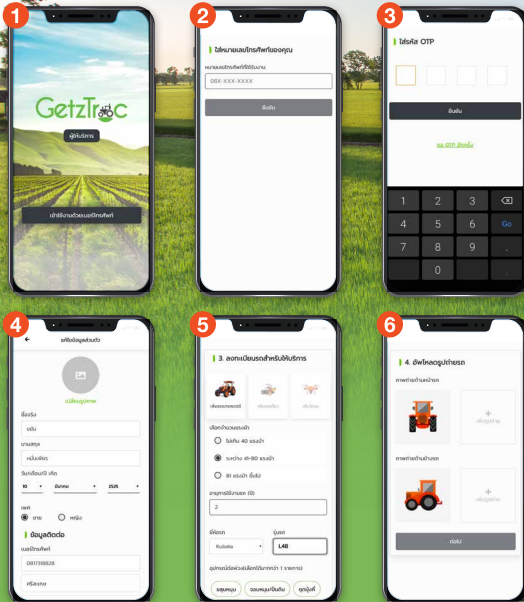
1

GetzTrac

ผู้ให้บริการ

เข้าใช้งานด้วยเบอร์โทรศัพท์

2

ใส่หมายเลขโทรศัพท์ของคุณ

หมายเลขโทรศัพท์ที่ใช้งาน

0XX-XXX-XXXX

ยืนยัน

3

ใส่รหัส OTP

ยืนยัน

ขอ OTP อีกครั้ง

1 2 3
4 5 6 Go
7 8 9
0

4

แก้ไขข้อมูลส่วนตัว

เปลี่ยนรูปภาพ

ชื่อจริง

มนัส

นามสกุล

หมั่นเพียร

วันเดือนปี เกิด

10 มีนาคม 2525

เพศ

ชาย หญิง

ข้อมูลติดต่อ

เบอร์โทรศัพท์

0817318828

หรือ/ราย

5

3. ลงทะเบียนรถสำหรับให้บริการ

เลือกจำนวนแรงม้า

ไม่เกิน 40 แรงม้า

ระหว่าง 41-80 แรงม้า

81 แรงม้า ขึ้นไป

อายุการใช้งานรถ (ปี)

2

ยี่ห้อรถ

Kubota

รุ่นรถ

L48

อุปกรณ์เสริมที่พ่วง (เลือกได้มากกว่า 1 รายการ)

จอบหมุน จอบหมุนปั่นดิน ชุดบุ้งกี๋

6

4. อัพโหลดรูปถ่ายรถ

ภาพถ่ายด้านหน้ารถ

เพิ่มรูปถ่าย

ภาพถ่ายด้านข้างรถ

เพิ่มรูปถ่าย

ต่อไป